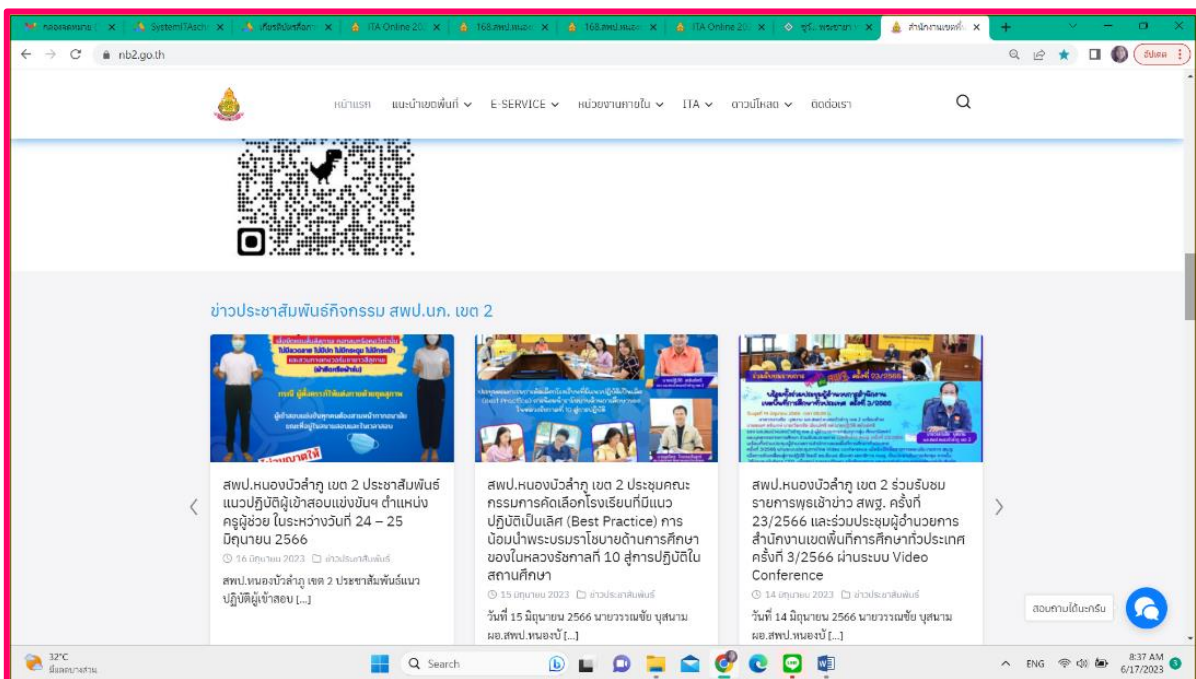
กล่องจดหมาย | SystemITAsch | เกียรติบัตรก็อง | ITA Online 20 | 168.สพป.หนอง | 168.สพป.หนอง | ITA Online 20 | ชูรี. พรหมชาย | สำนักงานเขตพื้น

nb2.go.th

อัปเดต

หน้าแรก แนะนำเขตพื้นที่ E-SERVICE หน่วยงานภายใน ITA ดาวน์โหลด ติดต่อเรา

ข่าวประชาสัมพันธ์กิจกรรม สพป.นภ. เขต 2

สพป.หนองบัวลำภู เขต 2 ประชาสัมพันธ์แนวปฏิบัติผู้เข้าสอบแข่งขันฯ ตำแหน่งครูผู้ช่วย ในระหว่างวันที่ 24 – 25 มิถุนายน 2566

16 มิถุนายน 2023 ข่าวประชาสัมพันธ์

สพป.หนองบัวลำภู เขต 2 ประชาสัมพันธ์แนวปฏิบัติผู้เข้าสอบ [...]

สพป.หนองบัวลำภู เขต 2 ประชุมคณะกรรมการคัดเลือกโรงเรียนที่มีแนวปฏิบัติเป็นเลิศ (Best Practice) การน้อมนำพระบรมราโชบายด้านการศึกษาของในหลวงรัชกาลที่ 10 สู่การปฏิบัติในสถานศึกษา

15 มิถุนายน 2023 ข่าวประชาสัมพันธ์

วันที่ 15 มิถุนายน 2566 นายวรรณชัย บุสนาม ผอ.สพป.หนองบั [...]

สพป.หนองบัวลำภู เขต 2 ร่วมรับชมรายการพุธเช้าข่าว สพฐ. ครั้งที่ 23/2566 และร่วมประชุมผู้อำนวยการสำนักงานเขตพื้นที่การศึกษาทั่วประเทศ ครั้งที่ 3/2566 ผ่านระบบ Video Conference

14 มิถุนายน 2023 ข่าวประชาสัมพันธ์

วันที่ 14 มิถุนายน 2566 นายวรรณชัย บุสนาม ผอ.สพป.หนองบั [...]

สอบถามได้นะครับ

32°C มีเมฆบางส่วน

Search

ENG 8:37 AM 6/17/2023